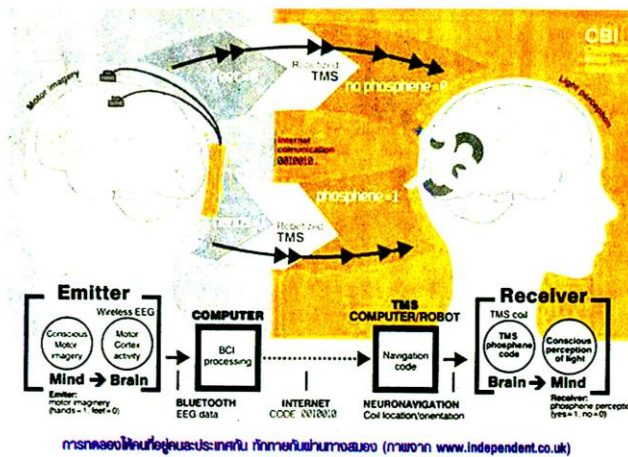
CBI

Motor imagery

Robotized TMS

no phosphene = 0

Light perception

Internet communication 0010010

phosphene = 1

Robotized TMS

Emitter

Wireless EEG

Conscious Motor imagery

Motor Cortex activity

Mind → Brain

Emitter: motor imagery (hands = 1, feet = 0)

COMPUTER

BCI processing

BLUETOOTH EEG data

INTERNET CODE 0010010

TMS COMPUTER/ROBOT

Navigation code

NEURONAVIGATION Coil location/orientation

Receiver

TMS coil

TMS phosphene code

Conscious perception of light

Brain → Mind

Receiver: phosphene percept (yes = 1, no = 0)

การทดลองให้คนที่อยู่คนละประเทศกัน ทักทายกันผ่านทางสมอง (ภาพจาก www.independent.co.uk)